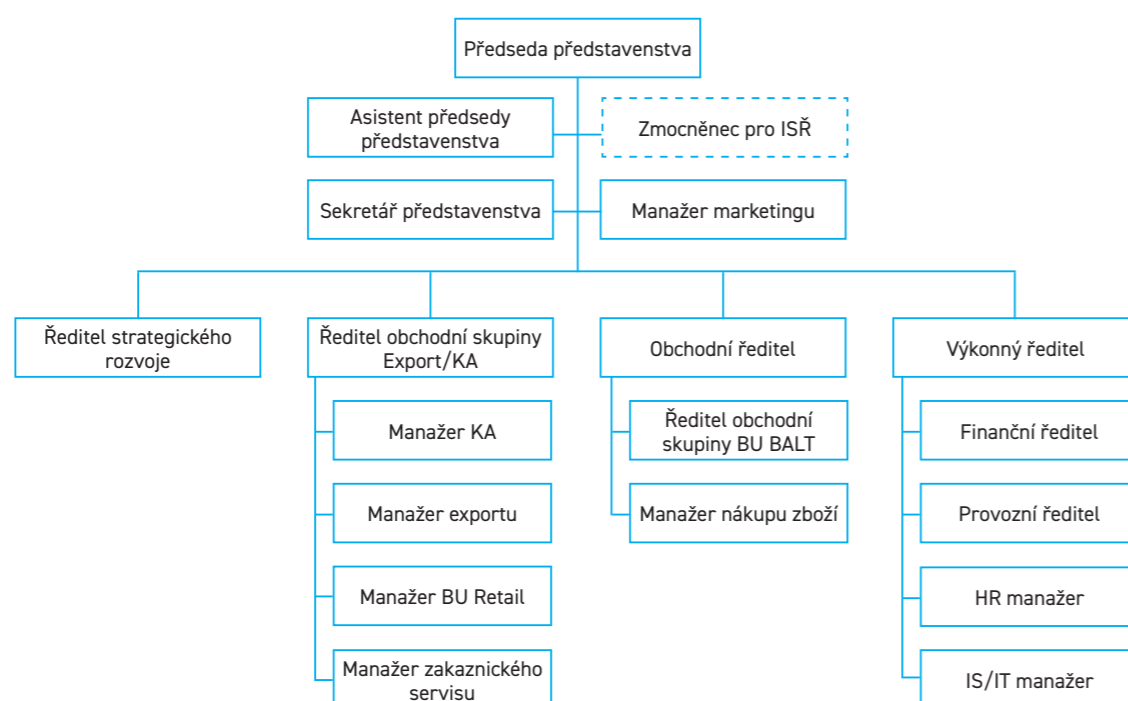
Předseda představenstva

Asistent předsedy představenstva

Zmocněnec pro ISŘ

Sekretář představenstva

Manažer marketingu

Ředitel strategického rozvoje

Ředitel obchodní skupiny Export/KA

Manažer KA

Manažer exportu

Manažer BU Retail

Manažer zakaznického servisu

Obchodní ředitel

Ředitel obchodní skupiny BU BALT

Manažer nákupu zboží

Výkonný ředitel

Finanční ředitel

Provozní ředitel

HR manažer

IS/IT manažer